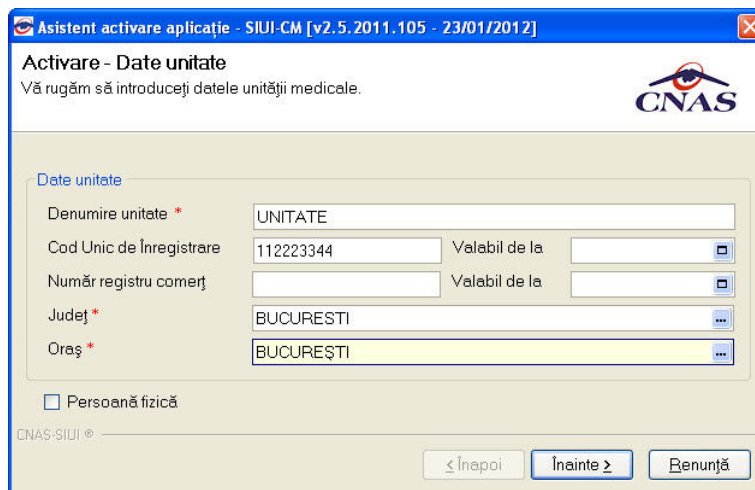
Asistent activare aplicaţie - SIUI-CM [v2.5.2011.105 - 23/01/2012]

Activare - Date unitate
Vă rugăm să introduceţi datele unităţii medicale.

CNAS

Date unitate

Denumire unitate * UNITATE

Cod Unic de Înregistrare 112223344 Valabil de la

Număr registru comerţ Valabil de la

Judeţ * BUCURESTI

Oraş * BUCUREŞTI

Persoană fizică

CNAS-SIUI ®

< Înapoi Înainte > Renunţă